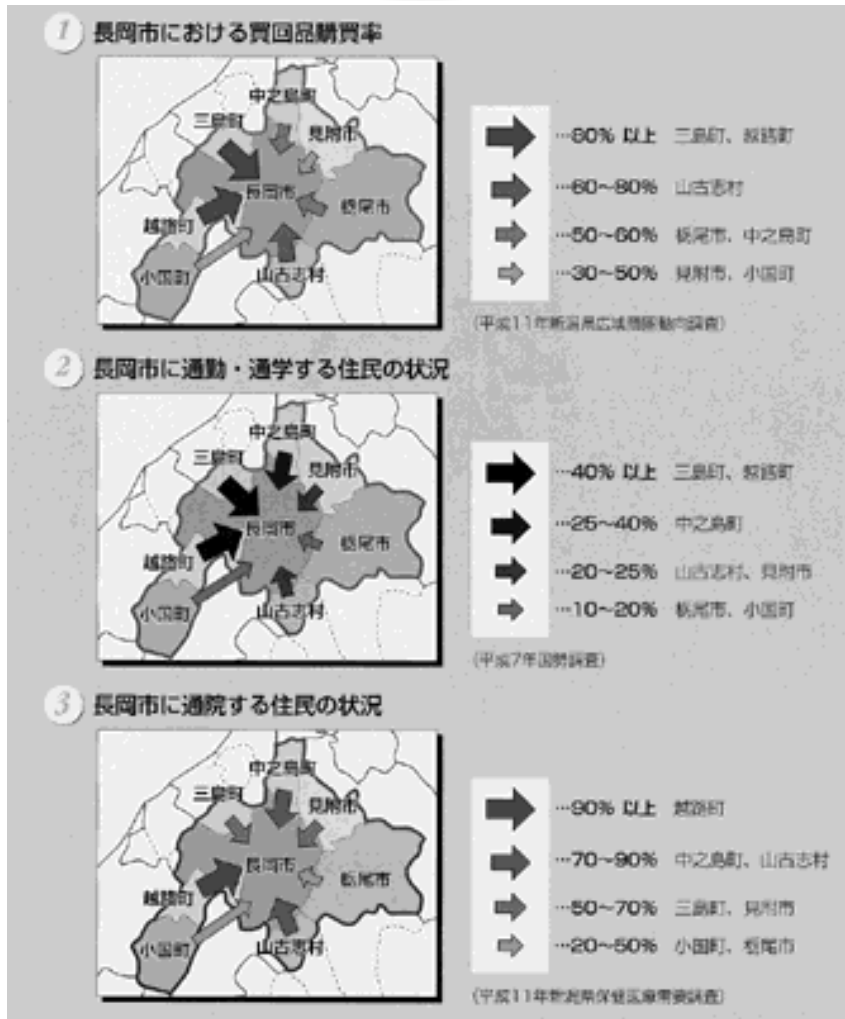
1 長岡市における買回品購買率

中之島町
三島町
見附市
長岡市
栃尾市
越路町
小国町
山古志村

…80% 以上 三島町、越路町
…60~80% 山古志村
…50~60% 栃尾市、中之島町
…30~50% 見附市、小国町

(平成11年新潟県広域消費動向調査)

2 長岡市に通勤・通学する住民の状況

中之島町
三島町
見附市
長岡市
栃尾市
越路町
小国町
山古志村

…40% 以上 三島町、越路町
…25~40% 中之島町
…20~25% 山古志村、見附市
…10~20% 栃尾市、小国町

(平成7年国勢調査)

3 長岡市に通院する住民の状況

中之島町
三島町
見附市
長岡市
栃尾市
越路町
小国町
山古志村

…90% 以上 越路町
…70~90% 中之島町、山古志村
…50~70% 三島町、見附市
…20~50% 小国町、栃尾市

(平成11年新潟県保健医療需要調査)